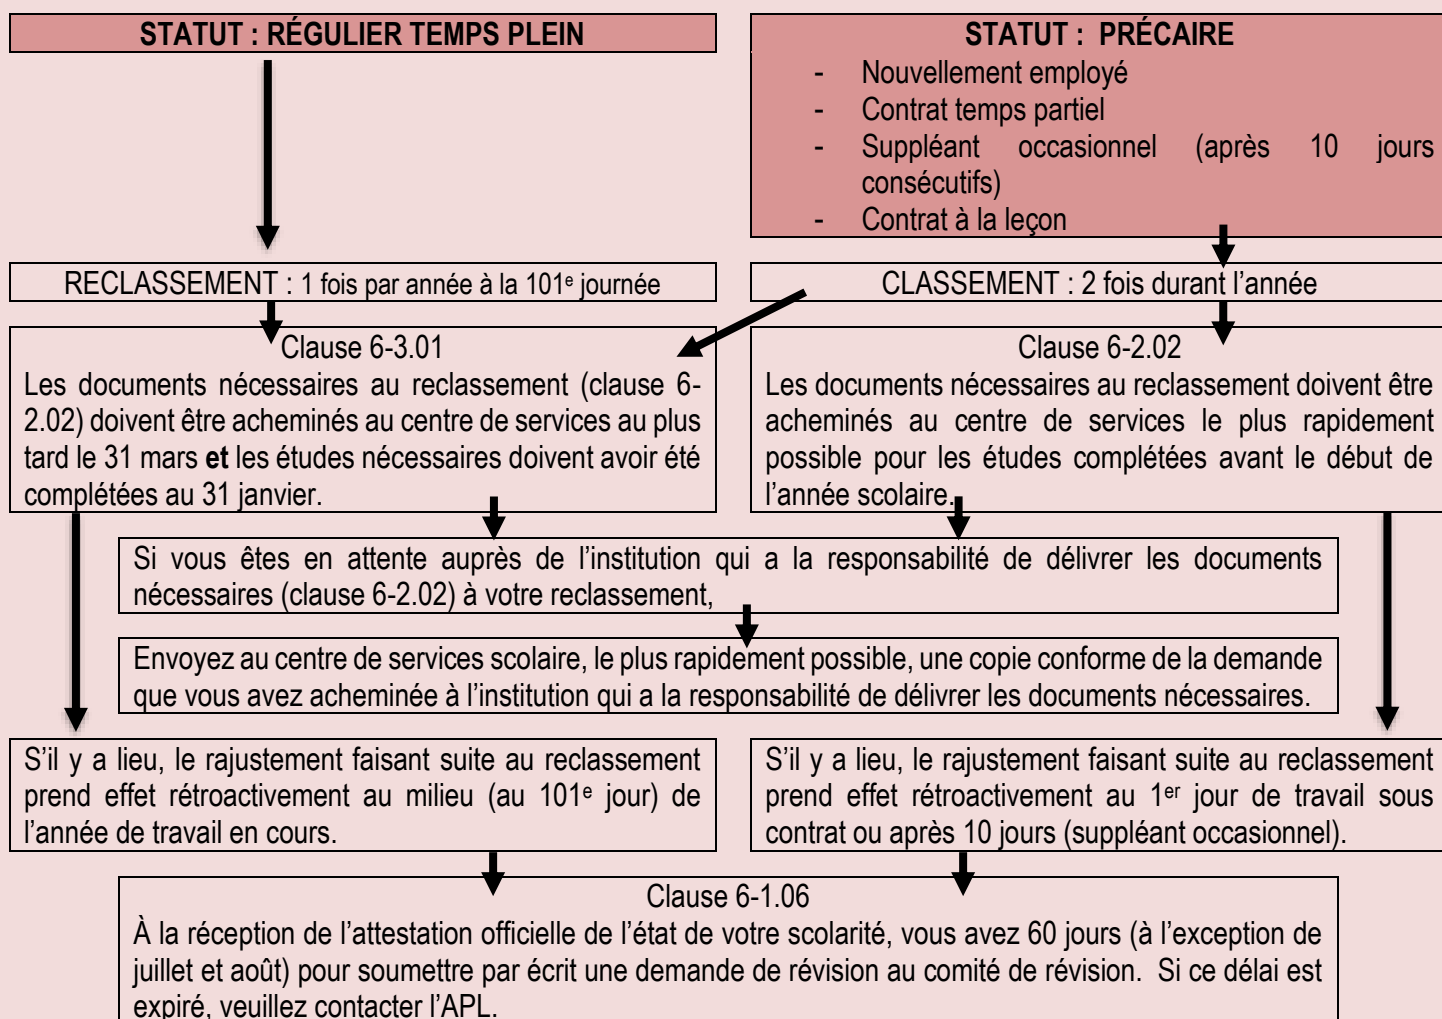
STATUT : RÉGULIER TEMPS PLEIN

STATUT : PRÉCAIRE
- Nouvellement employé
- Contrat temps partiel
- Suppléant occasionnel (après 10 jours consécutifs)
- Contrat à la leçon

RECLASSEMENT : 1 fois par année à la 101$^{e}$ journée

CLASSEMENT : 2 fois durant l'année

Clause 6-3.01
Les documents nécessaires au reclassement (clause 6-2.02) doivent être acheminés au centre de services au plus tard le 31 mars **et** les études nécessaires doivent avoir été complétées au 31 janvier.

Clause 6-2.02
Les documents nécessaires au reclassement doivent être acheminés au centre de services le plus rapidement possible pour les études complétées avant le début de l'année scolaire.

Si vous êtes en attente auprès de l'institution qui a la responsabilité de délivrer les documents nécessaires (clause 6-2.02) à votre reclassement,

Envoyez au centre de services scolaire, le plus rapidement possible, une copie conforme de la demande que vous avez acheminée à l'institution qui a la responsabilité de délivrer les documents nécessaires.

S'il y a lieu, le rajustement faisant suite au reclassement prend effet rétroactivement au milieu (au 101$^{e}$ jour) de l'année de travail en cours.

S'il y a lieu, le rajustement faisant suite au reclassement prend effet rétroactivement au 1$^{er}$ jour de travail sous contrat ou après 10 jours (suppléant occasionnel).

Clause 6-1.06
À la réception de l'attestation officielle de l'état de votre scolarité, vous avez 60 jours (à l'exception de juillet et août) pour soumettre par écrit une demande de révision au comité de révision. Si ce délai est expiré, veuillez contacter l'APL.